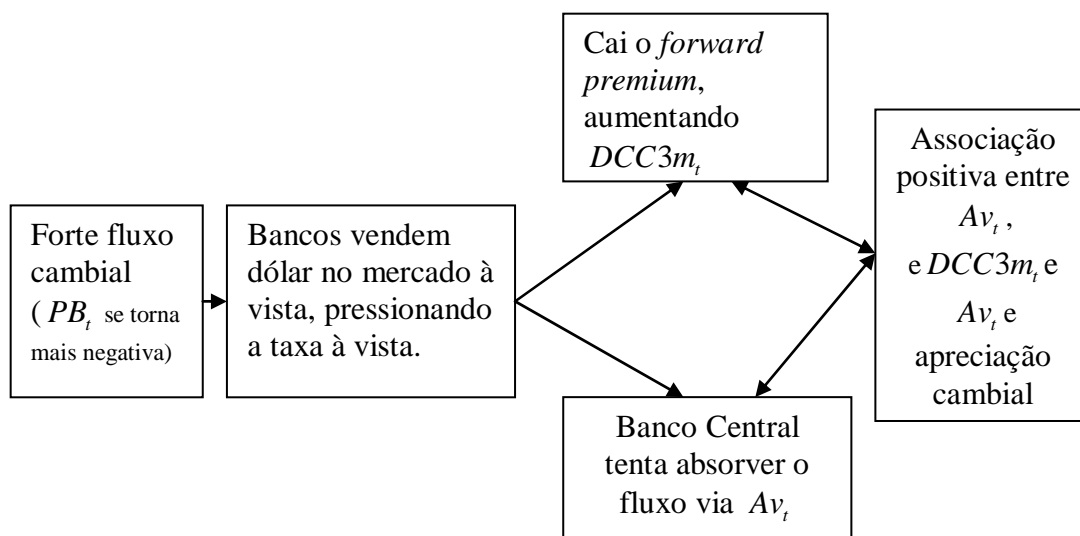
Forte fluxo cambial ( $PB_t$ se torna mais negativa)

Bancos vendem dólar no mercado à vista, pressionando a taxa à vista.

Cai o *forward premium*, aumentando $DCC3m_t$

Banco Central tenta absorver o fluxo via $Av_t$

Associação positiva entre $Av_t$ , e $DCC3m_t$ e $Av_t$ e apreciação cambial